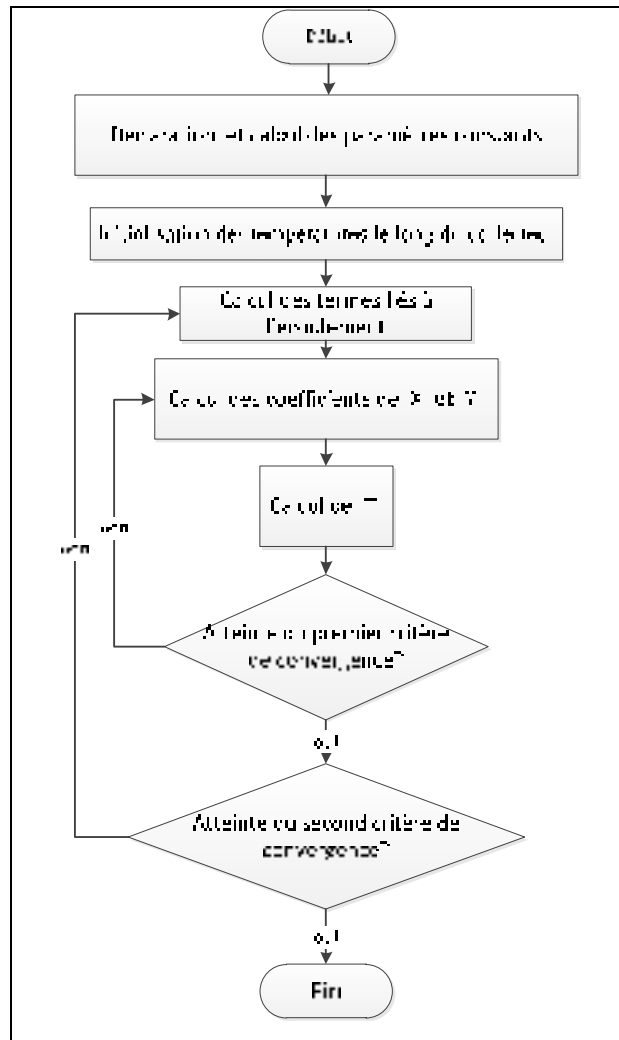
Début

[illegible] et calcul des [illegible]

Initialisation des températures le long du collecteur

Calcul des termes liés à l'écoulement

Calcul des coefficients de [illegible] et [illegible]

Calcul de T

non

non

Atteinte du premier critère de convergence?

oui

Atteinte du second critère de convergence?

oui

Fin